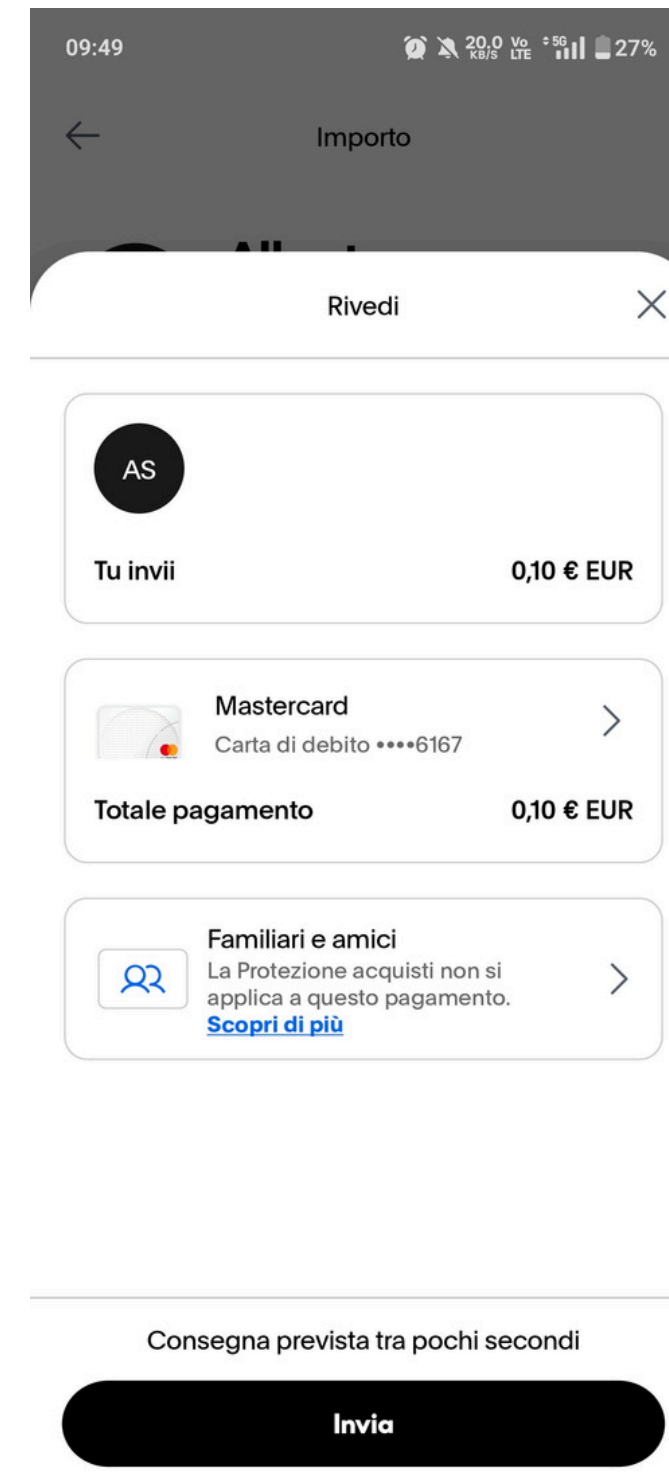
09:49 20,0 KB/S Vo LTE 5G 27%

Importo

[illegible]

Rivedi

AS

Tu invii 0,10 € EUR

Mastercard
Carta di debito ••••6167

Totale pagamento 0,10 € EUR

Familiari e amici
La Protezione acquisti non si applica a questo pagamento.
Scopri di più

Consegna prevista tra pochi secondi

Invia